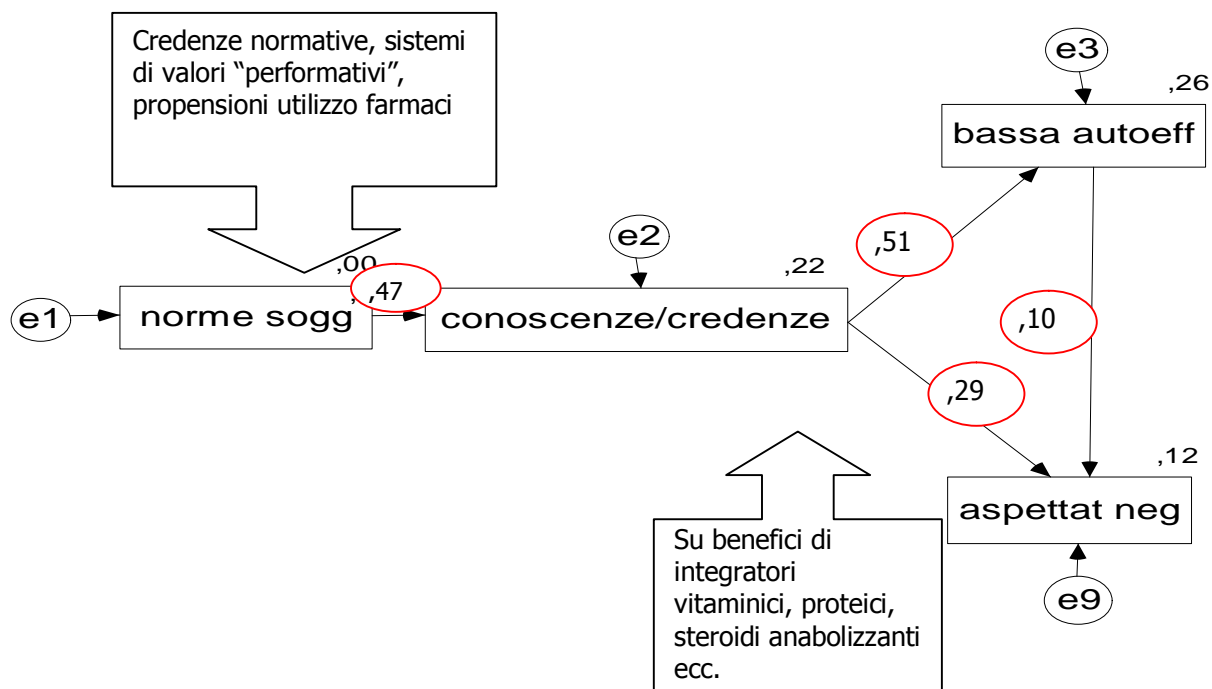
Credenze normative, sistemi di valori "performativi", propensioni utilizzo farmaci

e3

,26

bassa autoeff

e2

,51

,00

,22

,47

e1

norme sogg

conoscenze/credenze

,10

,29

,12

aspettat neg

Su benefici di integratori vitaminici, proteici, steroidi anabolizzanti ecc.

e9